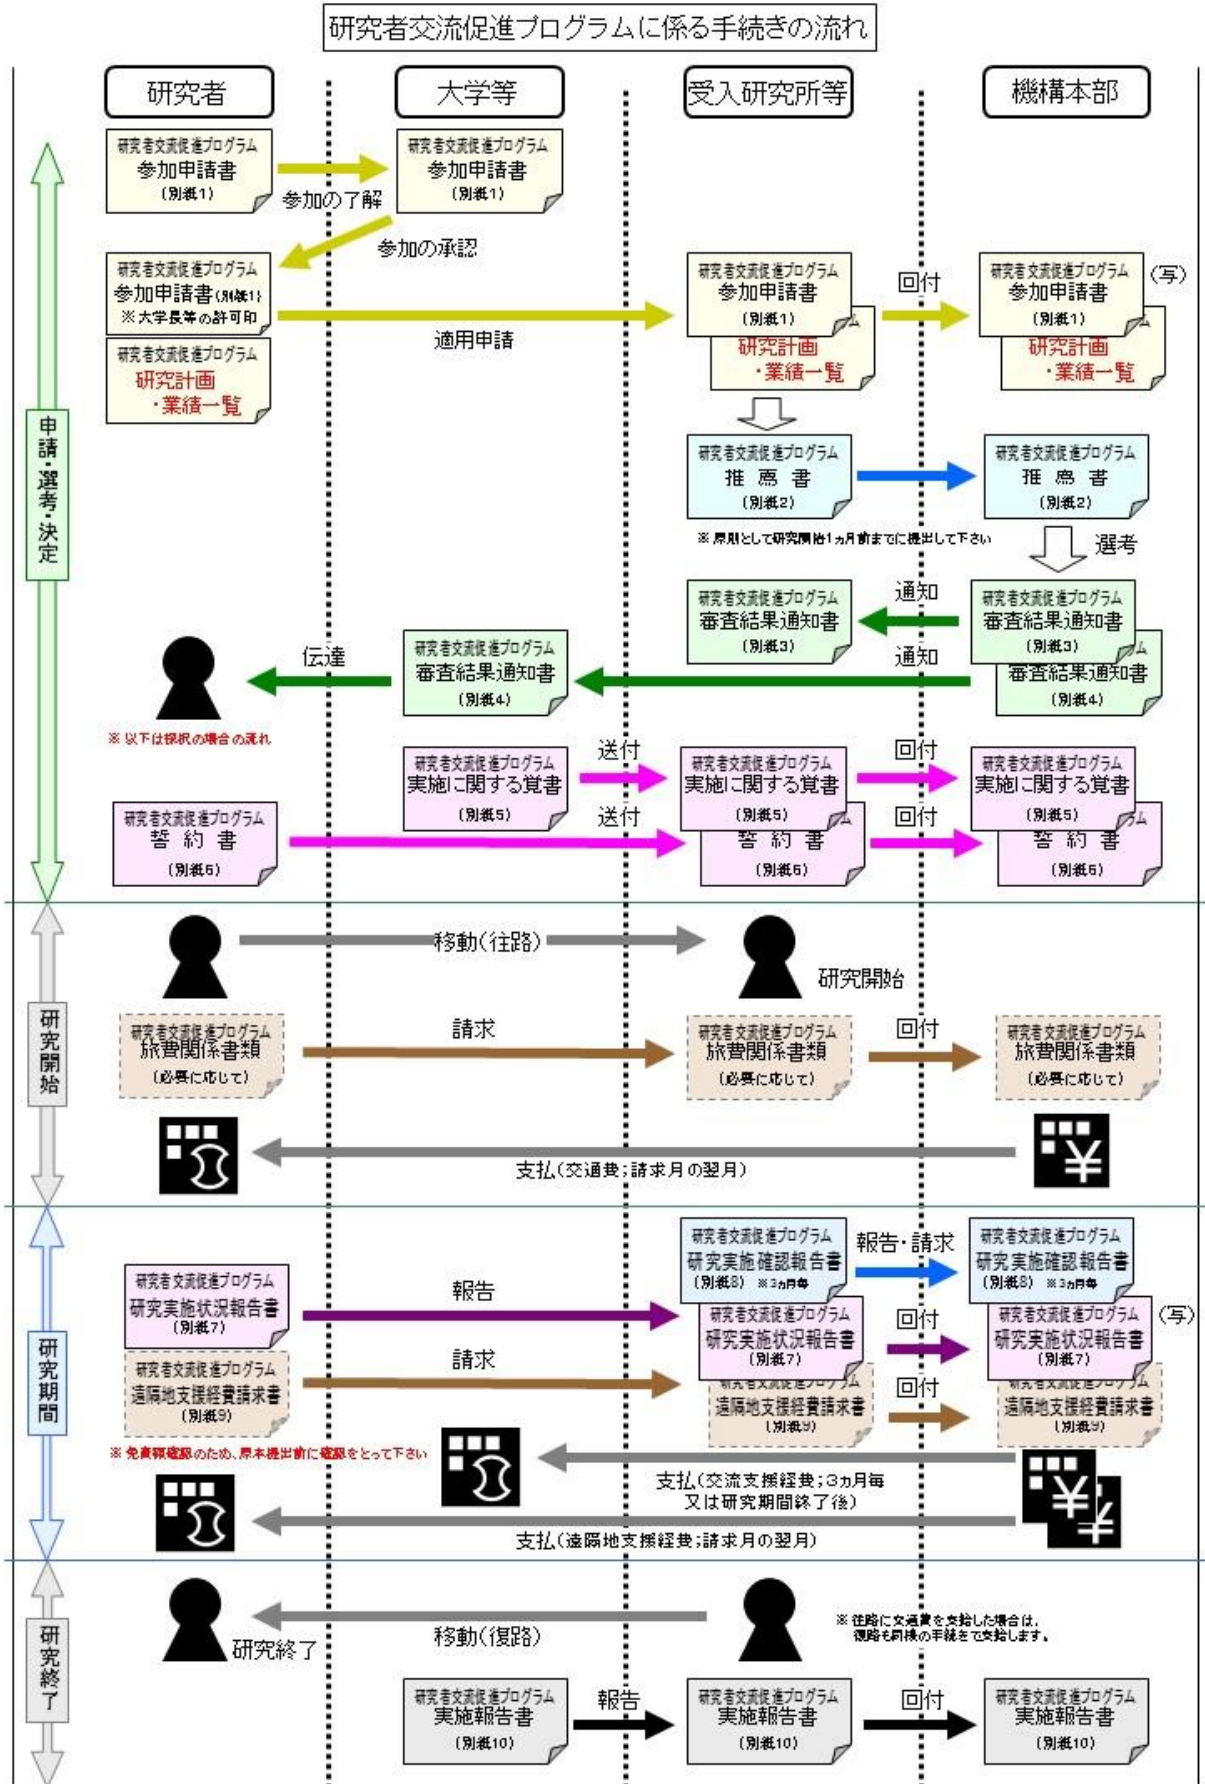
研究者交流促進プログラムに係る手続きの流れ

研究者
大学等
受入研究所等
機構本部

申請・選考・決定

研究者交流促進プログラム 参加申請書 (別紙1)
参加の了解
研究者交流促進プログラム 参加申請書 (別紙1)
参加の承認

研究者交流促進プログラム 参加申請書(別紙1) ※大学長等の許可印
研究者交流促進プログラム 研究計画・業績一覧
適用申請
研究者交流促進プログラム 参加申請書 (別紙1)
研究計画・業績一覧
回付
研究者交流促進プログラム 参加申請書 (別紙1)
研究計画・業績一覧
(写)

研究者交流促進プログラム 推薦書 (別紙2)
研究者交流促進プログラム 推薦書 (別紙2)
※原則として研究開始1ヵ月前までに提出して下さい
選考

研究者交流促進プログラム 審査結果通知書 (別紙3)
通知
研究者交流促進プログラム 審査結果通知書 (別紙3)
審査結果通知書 (別紙4)
伝達
研究者交流促進プログラム 審査結果通知書 (別紙4)
通知
※以下は採択の場合の流れ

研究者交流促進プログラム 実施に関する覚書 (別紙5)
送付
研究者交流促進プログラム 実施に関する覚書 (別紙5)
回付
研究者交流促進プログラム 実施に関する覚書 (別紙5)
研究者交流促進プログラム 誓約書 (別紙6)
送付
誓約書 (別紙6)
回付
誓約書 (別紙6)

研究開始

移動(往路)
研究開始
研究者交流促進プログラム 旅費関係書類 (必要に応じて)
請求
研究者交流促進プログラム 旅費関係書類 (必要に応じて)
回付
研究者交流促進プログラム 旅費関係書類 (必要に応じて)
支払(交通費;請求月の翌月)

研究期間

研究者交流促進プログラム 研究実施確認報告書 (別紙8) ※3ヵ月毎
報告・請求
研究者交流促進プログラム 研究実施確認報告書 (別紙8) ※3ヵ月毎
研究者交流促進プログラム 研究実施状況報告書 (別紙7)
報告
研究者交流促進プログラム 研究実施状況報告書 (別紙7)
回付
研究者交流促進プログラム 研究実施状況報告書 (別紙7)
(写)
研究者交流促進プログラム 遠隔地支援経費請求書 (別紙9)
請求
研究者交流促進プログラム 遠隔地支援経費請求書 (別紙9)
回付
研究者交流促進プログラム 遠隔地支援経費請求書 (別紙9)
※免責額確認のため、原本提出前に確認をとって下さい
支払(交流支援経費;3ヵ月毎 又は研究期間終了後)
支払(遠隔地支援経費;請求月の翌月)

研究終了

研究終了
移動(復路)
※往路に交通費を支給した場合は、復路も同様の手続きで支給します。
研究者交流促進プログラム 実施報告書 (別紙10)
報告
研究者交流促進プログラム 実施報告書 (別紙10)
回付
研究者交流促進プログラム 実施報告書 (別紙10)